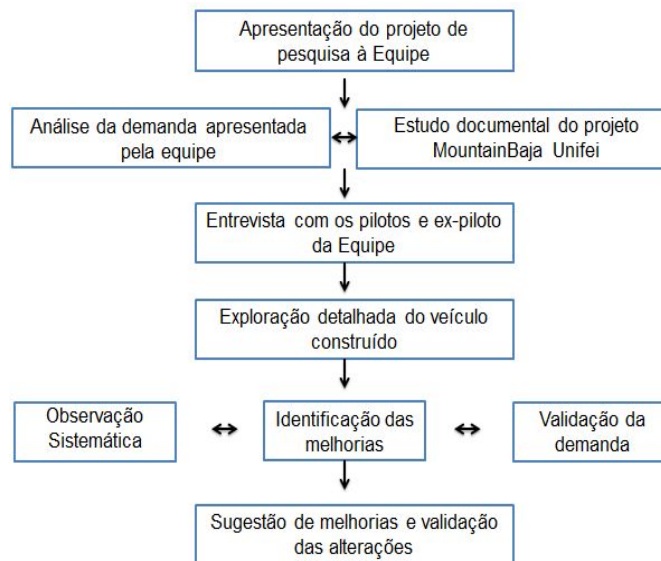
Apresentação do projeto de pesquisa à Equipe

Análise da demanda apresentada pela equipe

Estudo documental do projeto MountainBaja Unifei

Entrevista com os pilotos e ex-piloto da Equipe

Exploração detalhada do veículo construído

Observação Sistemática

Identificação das melhorias

Validação da demanda

Sugestão de melhorias e validação das alterações